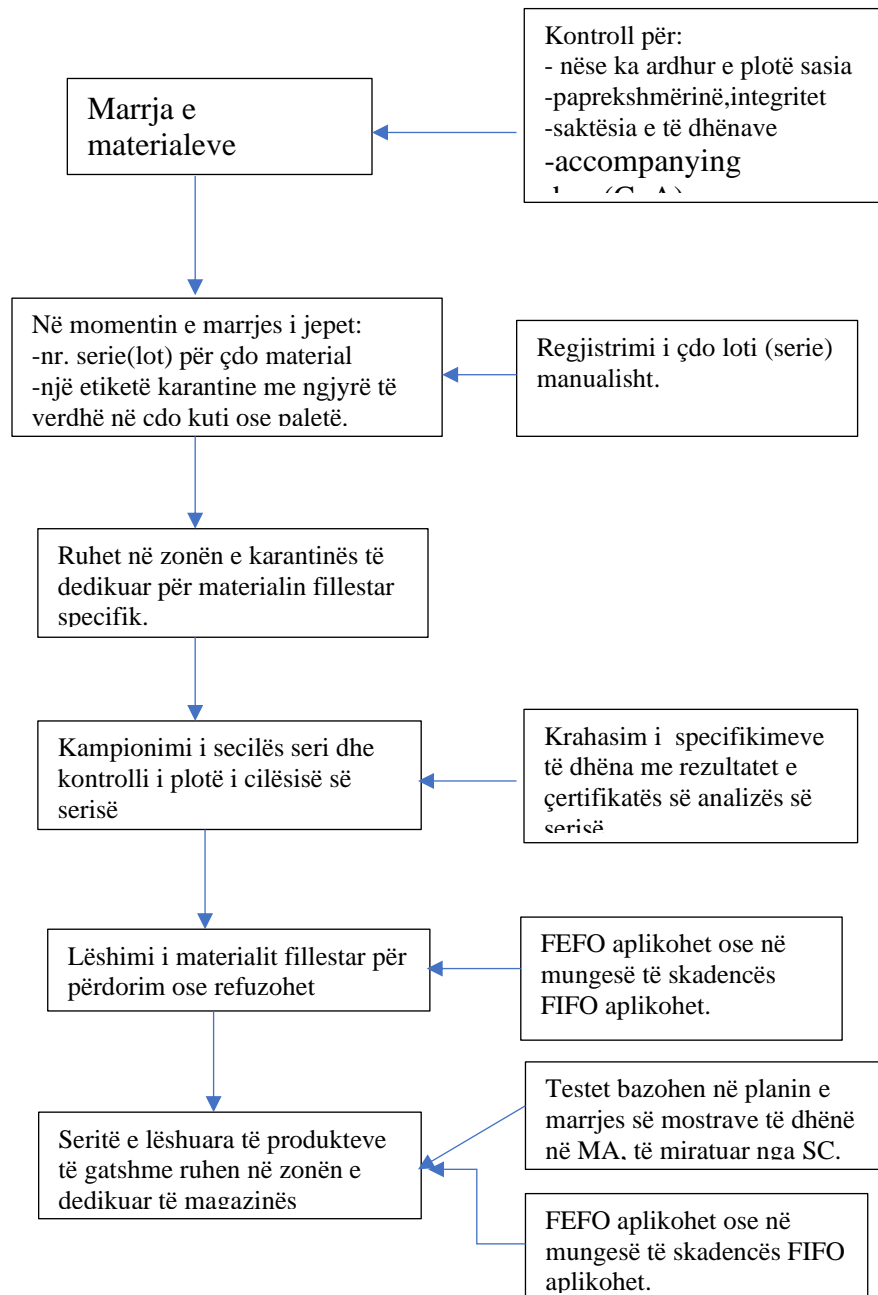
Kontroll për:
- nëse ka ardhur e plotë sasia
-paprekshmërinë,integritet
-saktësia e të dhënave
-accompanying
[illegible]

Marrja e materialeve

Në momentin e marrjes i jepet:
-nr. serie(lot) për çdo material
-një etiketë karantine me ngjyrë të verdhë në cdo kuti ose paletë.

Regjistrimi i çdo loti (serie) manualisht.

Ruhet në zonën e karantinës të dedikuar për materialin fillestar specifik.

Kampionimi i secilës seri dhe kontrolli i plotë i cilësisë së serisë

Krahasim i specifikimeve të dhëna me rezultatet e çertifikatës së analizës së serisë

Lëshimi i materialit fillestar për përdorim ose refuzohet

FEFO aplikohet ose në mungesë të skadencës FIFO aplikohet.

Testet bazohen në planin e marrjes së mostrave të dhënë në MA, të miratuar nga SC.

Seritë e lëshuara të produkteve të gatshme ruhen në zonën e dedikuar të magazinës

FEFO aplikohet ose në mungesë të skadencës FIFO aplikohet.